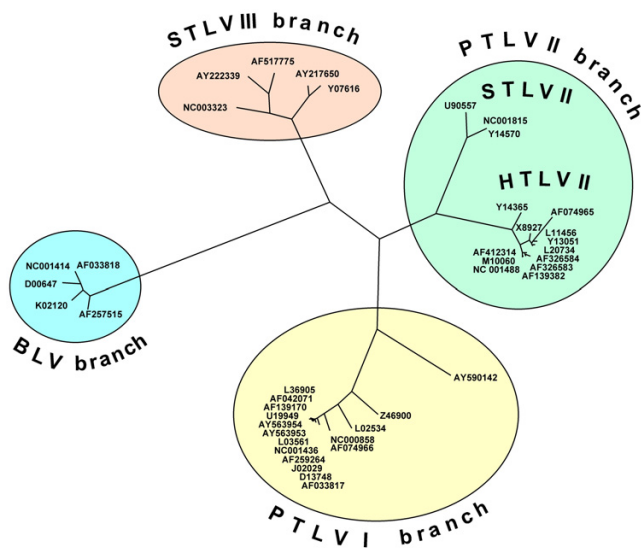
STLVIII branch

AF517775
AY222339
AY217650
Y07616
NC003323

PTLVII branch

STLVII

U90557
NC001815
Y14570

HTLVII

Y14365
AF074965
X8927
L11456
Y13051
L20734
AF412314
AF326584
M10060
AF326583
NC 001488
AF139382

NC001414
AF033818
D00647
K02120
AF257515

BLV branch

AY590142

L36905
AF042071
AF139170
U19949
AY563954
AY563953
L03561
NC001436
AF259264
J02029
D13748
AF033817
Z46900
L02534
NC000858
AF074966

PTLVI branch